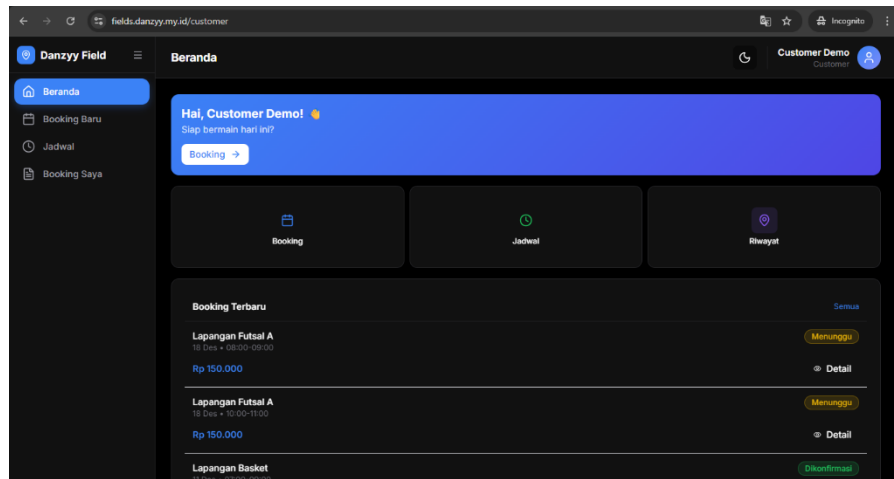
fields.danzyy.my.id/customer

Incognito

Danzyy Field

Beranda

Booking Baru

Jadwal

Booking Saya

Beranda

Customer Demo
Customer

Hai, Customer Demo! 👋
Siap bermain hari ini?

Booking →

Booking

Jadwal

Riwayat

Booking Terbaru

Semua

Lapangan Futsal A
18 Des • 08:00-09:00

Menunggu

Rp 150.000

Detail

Lapangan Futsal A
18 Des • 10:00-11:00

Menunggu

Rp 150.000

Detail

Lapangan Basket

Dikonfirmasi